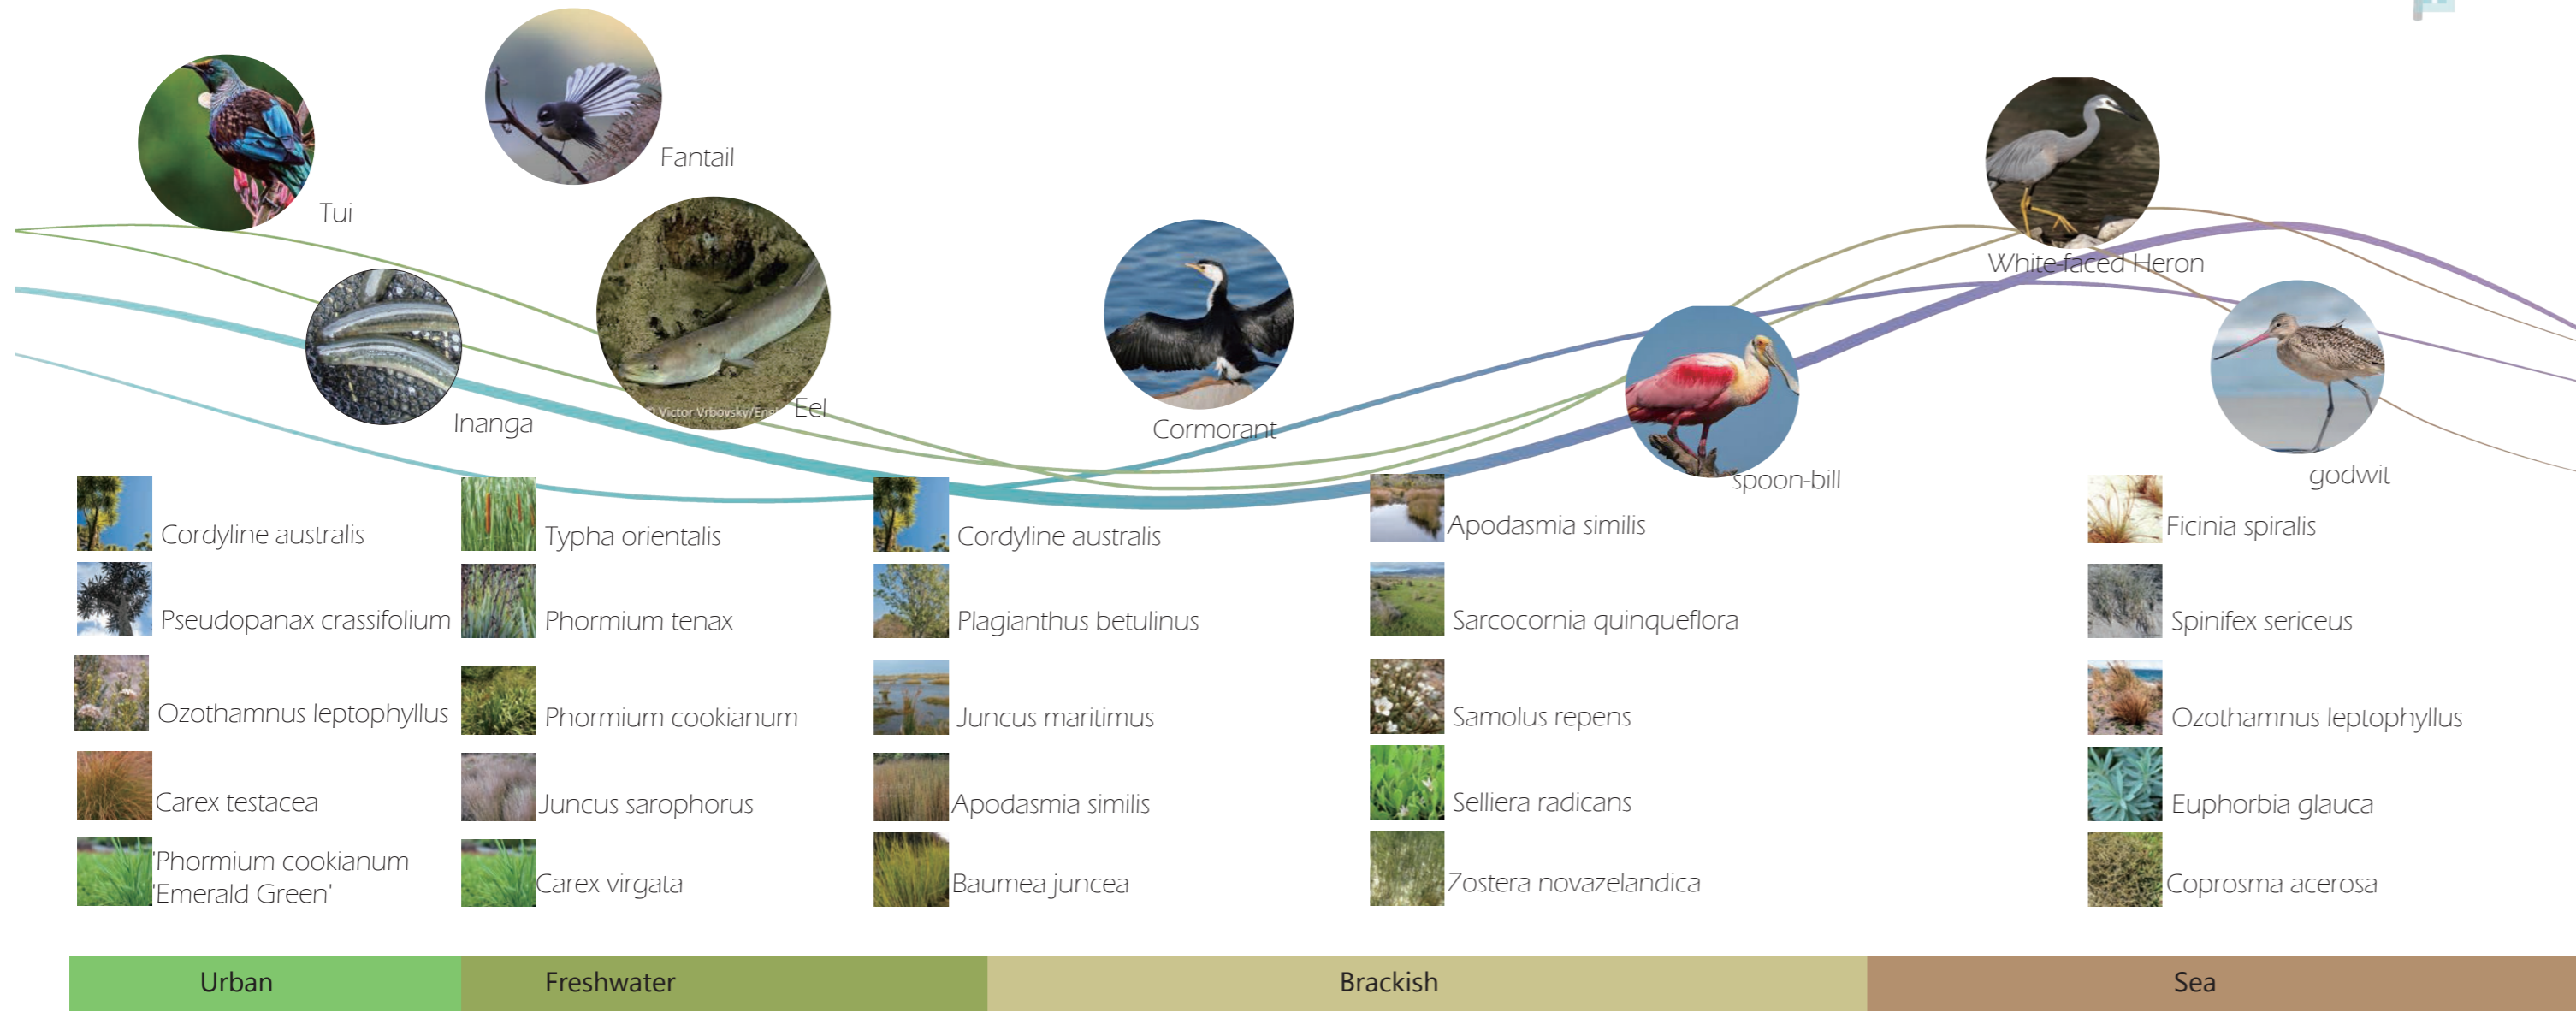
Fantail

Tui

White faced Heron

Inanga

Eel

Cormorant

spoon-bill

godwit

Cordyline australis
Pseudopanax crassifolium
Ozothamnus leptophyllus
Carex testacea
'Phormium cookianum 'Emerald Green'

Typha orientalis
Phormium tenax
Phormium cookianum
Juncus sarophorus
Carex virgata

Cordyline australis
Plagianthus betulinus
Juncus maritimus
Apodasmia similis
Baumea juncea

Apodasmia similis
Sarcocornia quinqueflora
Samolus repens
Selliera radicans
Zostera novazelandica

Ficinia spiralis
Spinifex sericeus
Ozothamnus leptophyllus
Euphorbia glauca
Coprosma acerosa

Urban
Freshwater
Brackish
Sea